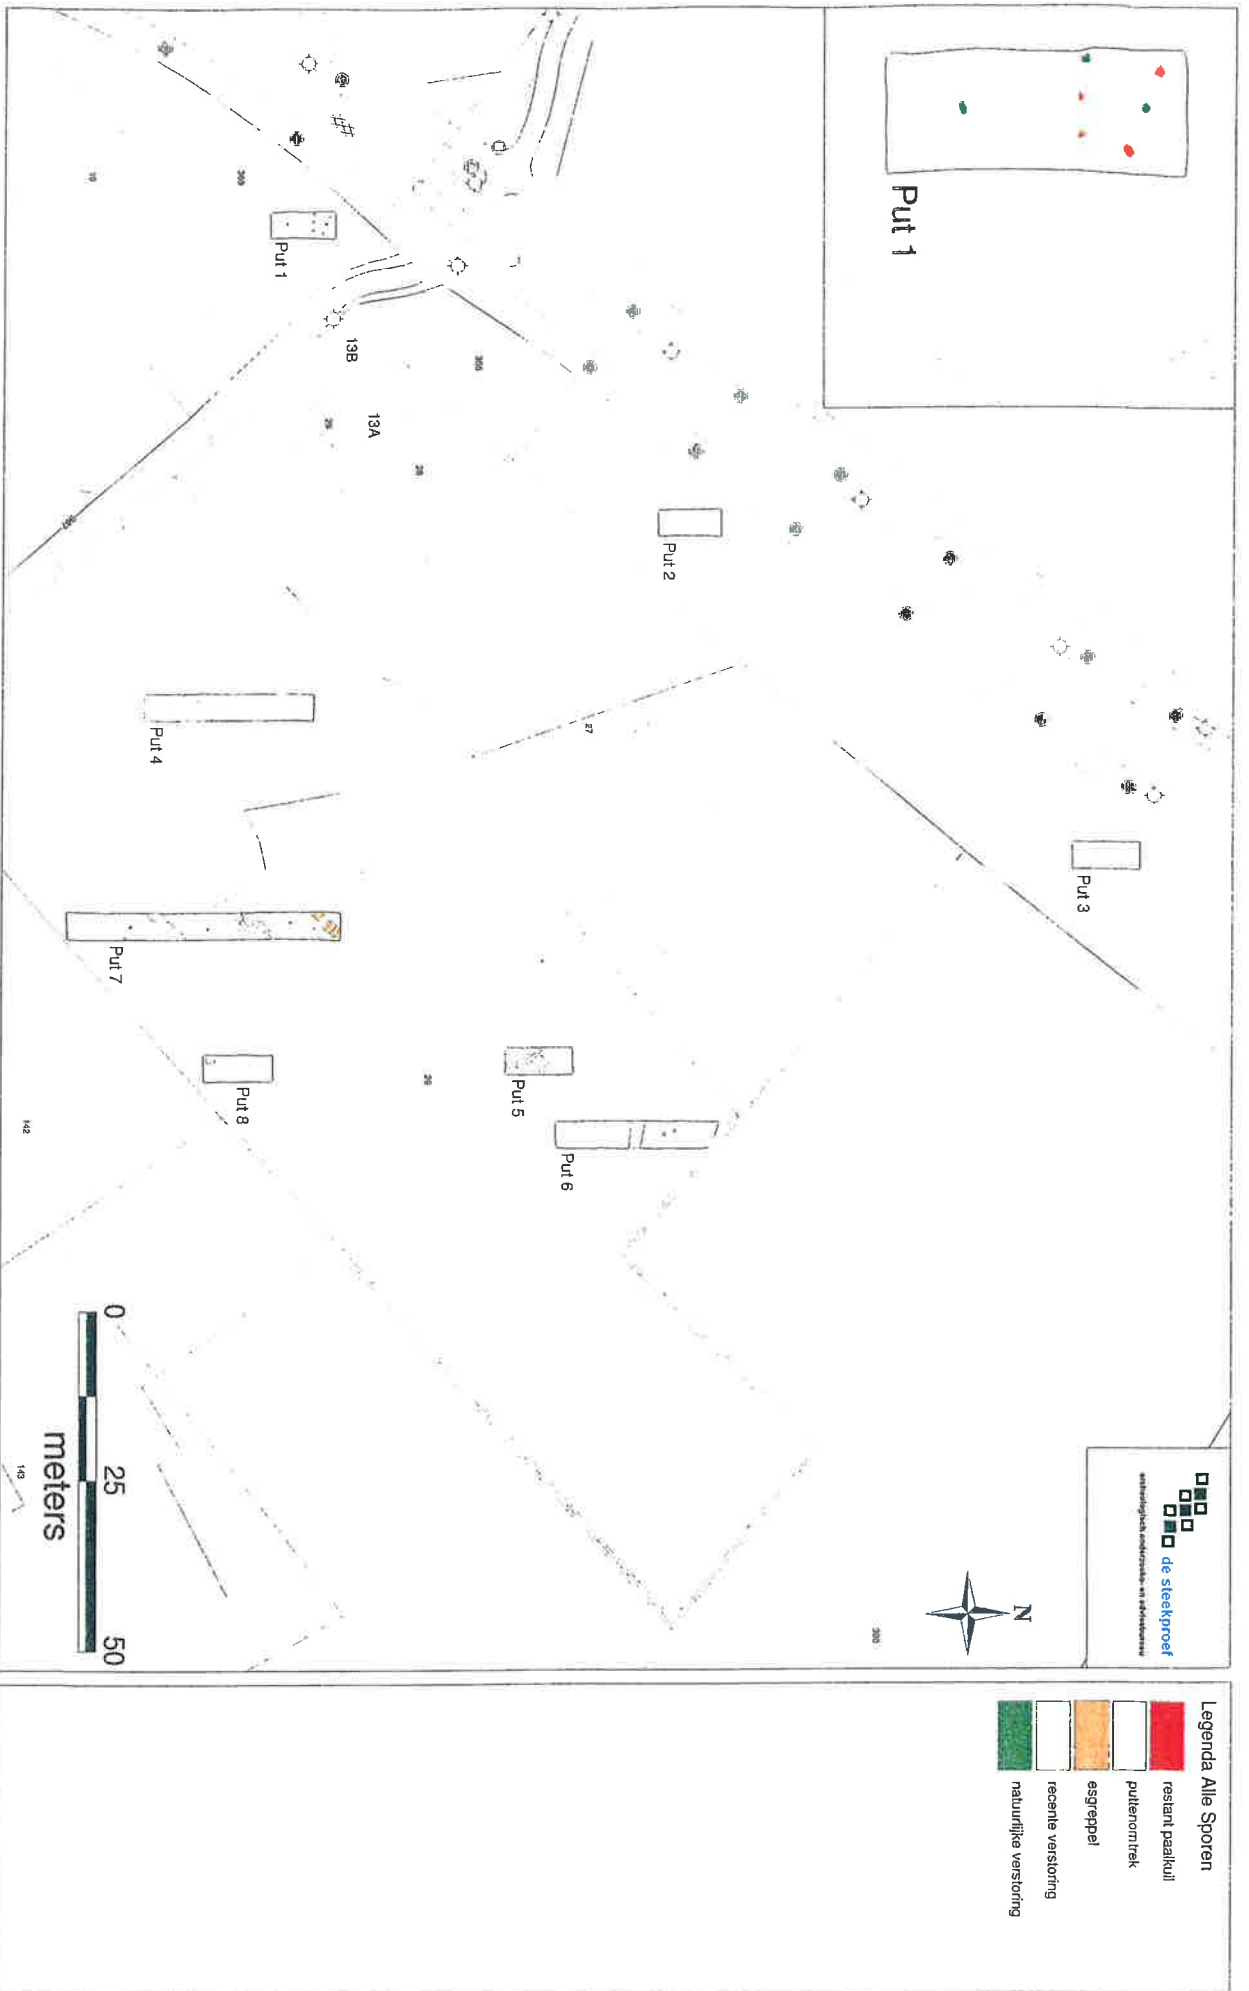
Put 1

Put 1

13B

13A

Put 2

Put 3

Put 4

27

Put 7

Put 8

Put 5

Put 6

0 25 50
meters

de steekproef
archeologisch onderzoek en adviesbureau

N

Legenda Alle Sporen
restant paalkuil
puttenomtrek
esgreppel
recente verstoring
natuurlijke verstoring